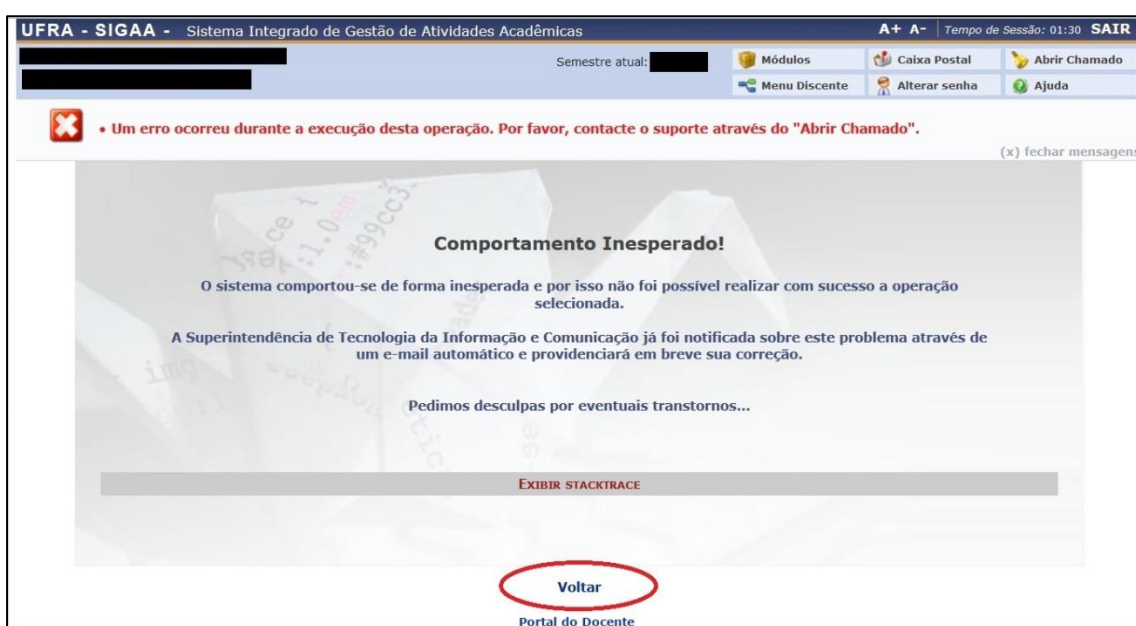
UFRA - SIGAA - Sistema Integrado de Gestão de Atividades Acadêmicas

A+ A- | Tempo de Sessão: 01:30 SAIR

Semestre atual:

Módulos

Caixa Postal

Abrir Chamado

Menu Discente

Alterar senha

Ajuda

• Um erro ocorreu durante a execução desta operação. Por favor, contacte o suporte através do "Abrir Chamado".

(x) fechar mensagens

Comportamento Inesperado!

O sistema comportou-se de forma inesperada e por isso não foi possível realizar com sucesso a operação selecionada.

A Superintendência de Tecnologia da Informação e Comunicação já foi notificada sobre este problema através de um e-mail automático e providenciará em breve sua correção.

Pedimos desculpas por eventuais transtornos...

EXIBIR STACKTRACE

Voltar

Portal do Docente